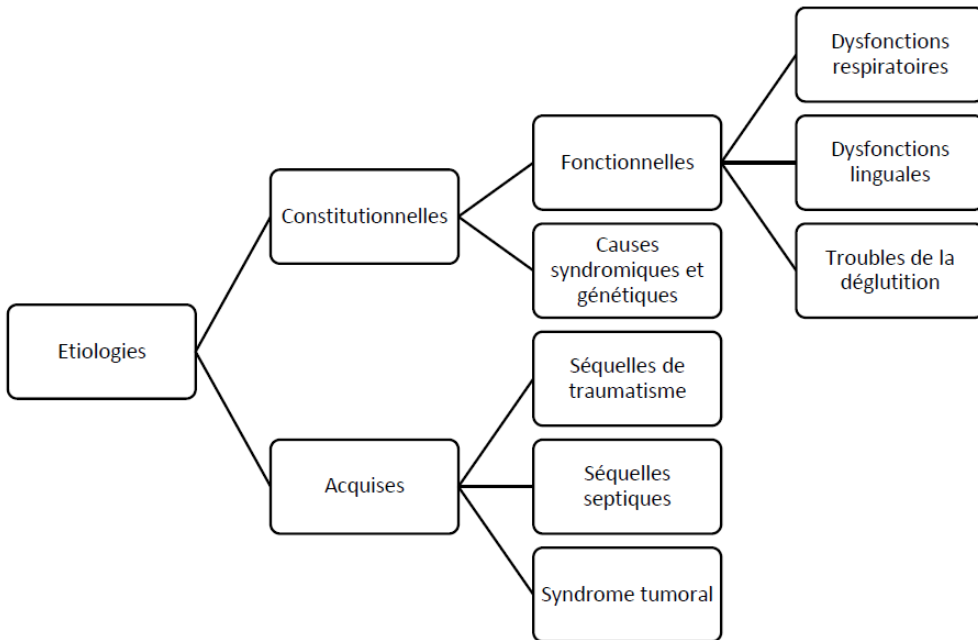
Etiologies

Constitutionnelles

Fonctionnelles

Dysfonctions respiratoires

Dysfonctions linguales

Troubles de la déglutition

Causes syndromiques et génétiques

Acquises

Séquelles de traumatisme

Séquelles septiques

Syndrome tumoral